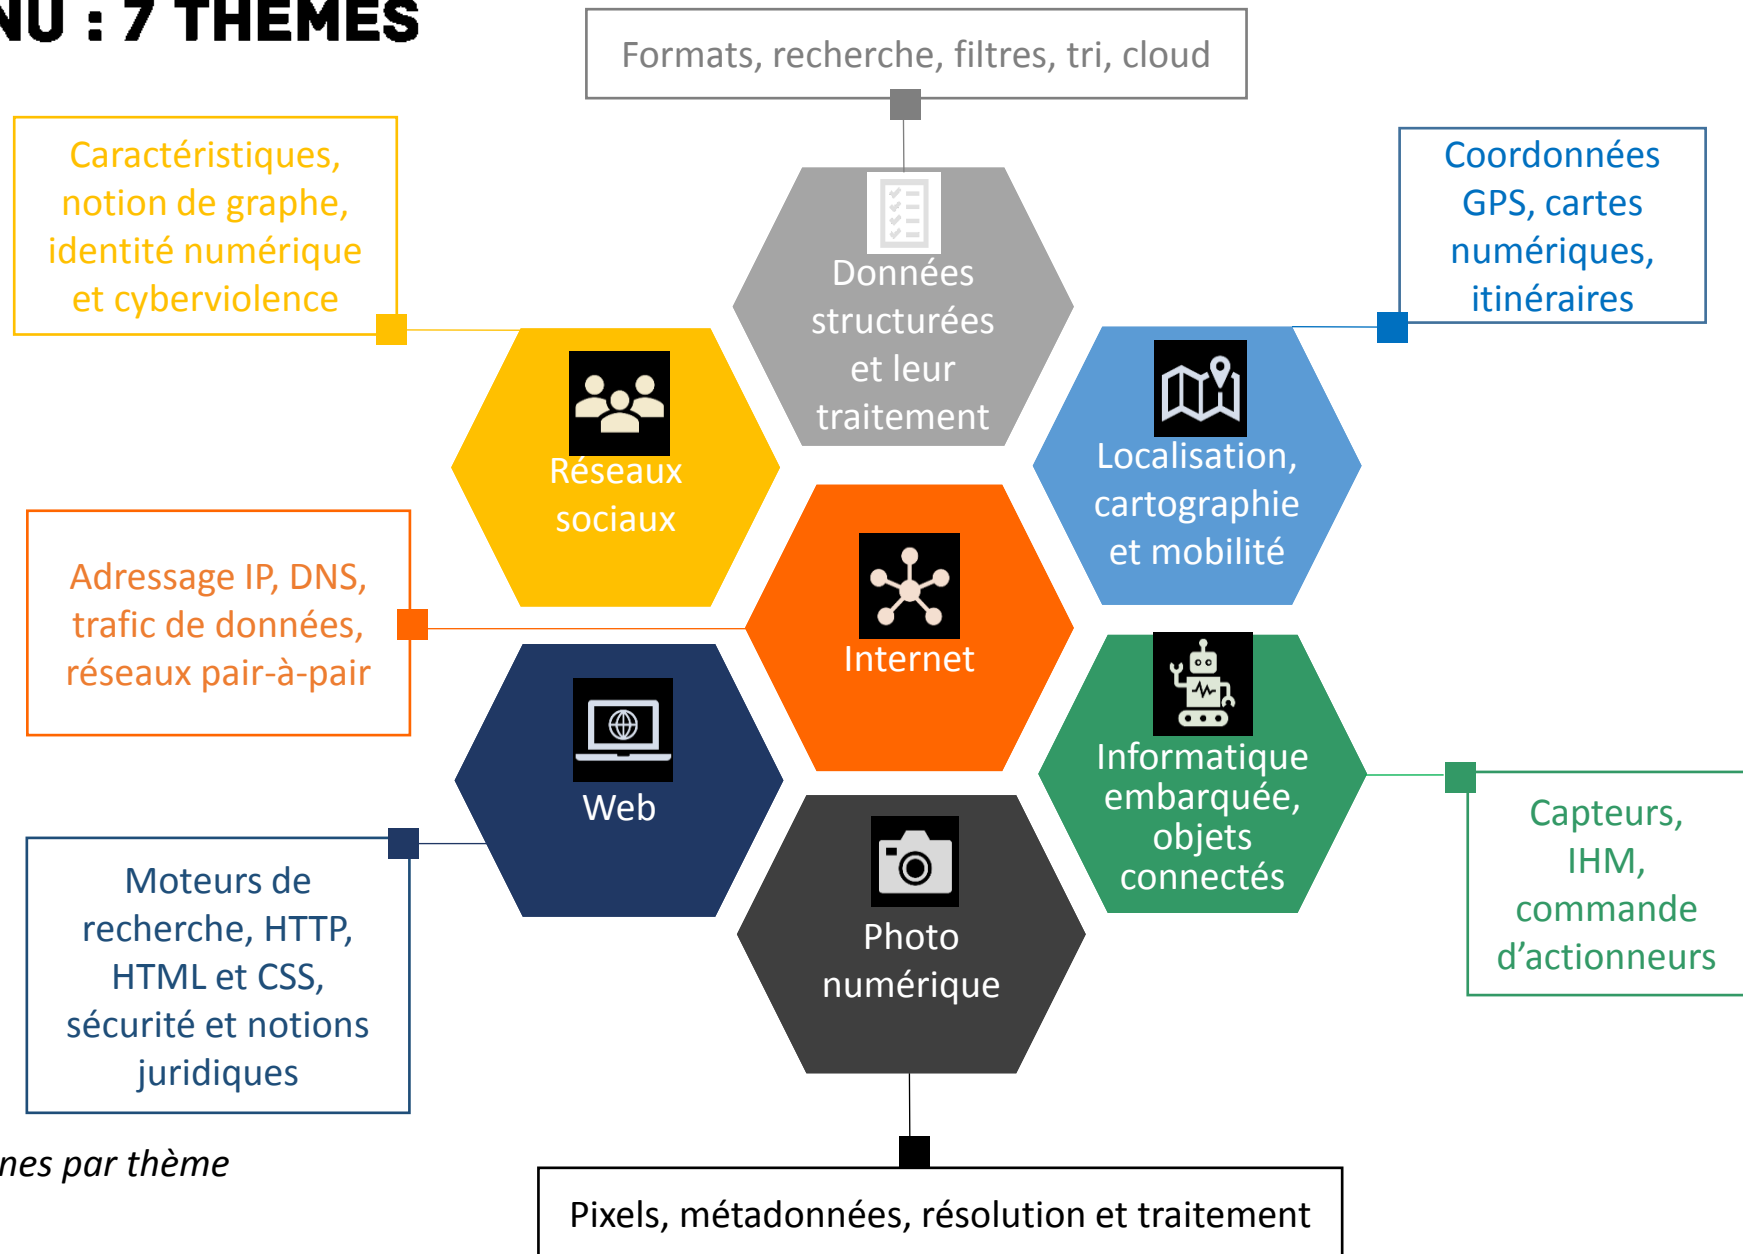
NU : 7 THÈMES

Formats, recherche, filtres, tri, cloud

Caractéristiques, notion de graphe, identité numérique et cyberviolence

Coordonnées GPS, cartes numériques, itinéraires

Données structurées et leur traitement

Réseaux sociaux

Localisation, cartographie et mobilité

Adressage IP, DNS, trafic de données, réseaux pair-à-pair

Internet

Informatique embarquée, objets connectés

Web

Capteurs, IHM, commande d’actionneurs

Moteurs de recherche, HTTP, HTML et CSS, sécurité et notions juridiques

Photo numérique

nes par thème

Pixels, métadonnées, résolution et traitement